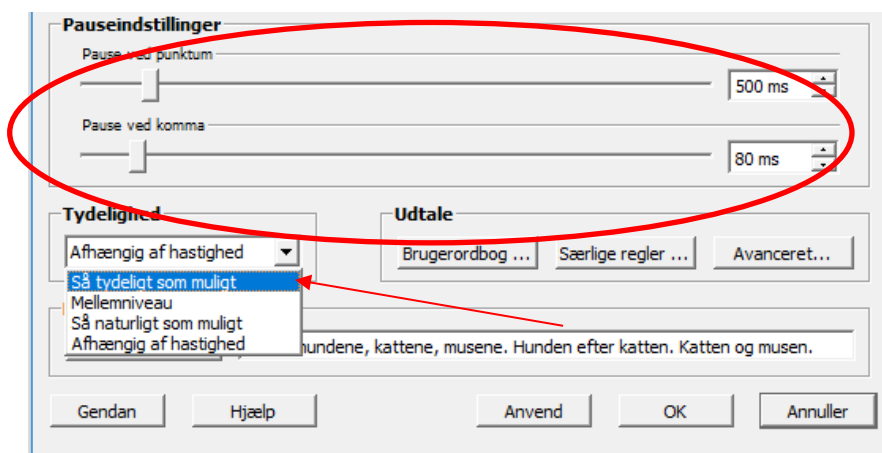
Pauseindstillinger

Pause ved punktum

500 ms

Pause ved komma

80 ms

Tydelighed

Afhængig af hastighed

Så tydeligt som muligt
Mellemniveau
Så naturligt som muligt
Afhængig af hastighed

Udtale

Brugerordbog ...

Særlige regler ...

Avanceret...

hundene, kattene, musene. Hunden efter katten. Katten og musen.

Gendan

Hjælp

Anvend

OK

Annuller